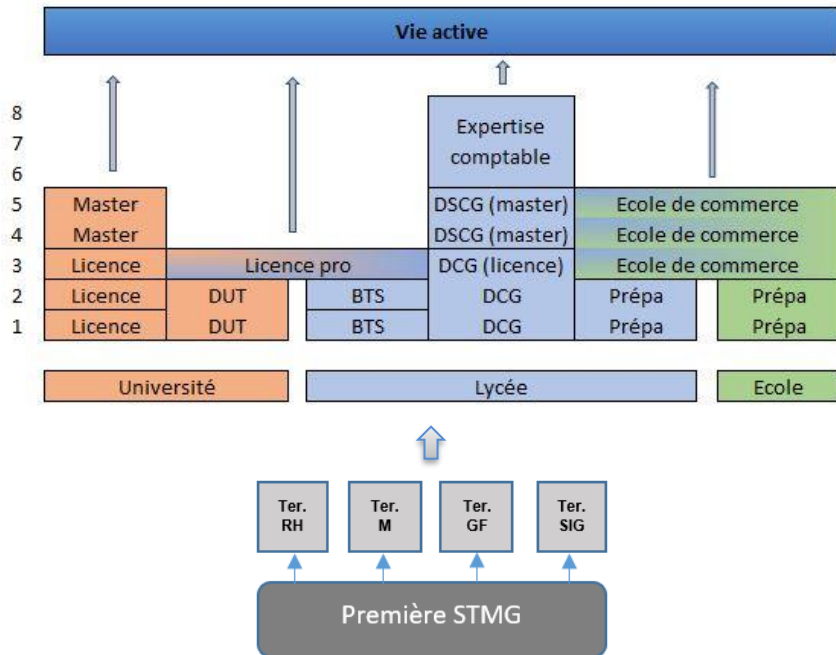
Vie active

8
7
6
5
4
3
2
1

| | | | | | |
|---|---|---|---|---|---|
| | | | Expertise comptable | | |
| Master | | | DSCG (master) | Ecole de commerce | |
| Master | | | DSCG (master) | Ecole de commerce | |
| Licence | Licence pro | | DCG (licence) | Ecole de commerce | |
| Licence | DUT | BTS | DCG | Prépa | Prépa |
| Licence | DUT | BTS | DCG | Prépa | Prépa |

Université
Lycée
Ecole

Ter. RH
Ter. M
Ter. GF
Ter. SIG

Première STMG